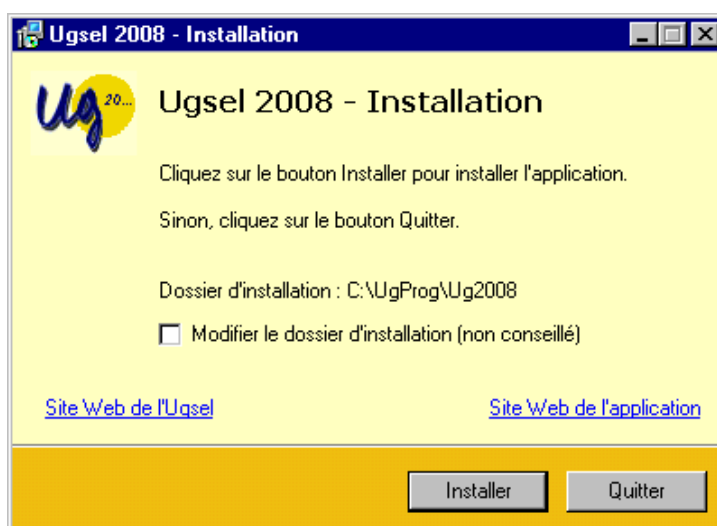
Ugsel 2008 - Installation

Ug 20...

Ugsel 2008 - Installation

Cliquez sur le bouton Installer pour installer l'application.

Sinon, cliquez sur le bouton Quitter.

Dossier d'installation : C:\UgProg\Ug2008

Modifier le dossier d'installation (non conseillé)

Site Web de l'Ugsel

Site Web de l'application

Installer

Quitter